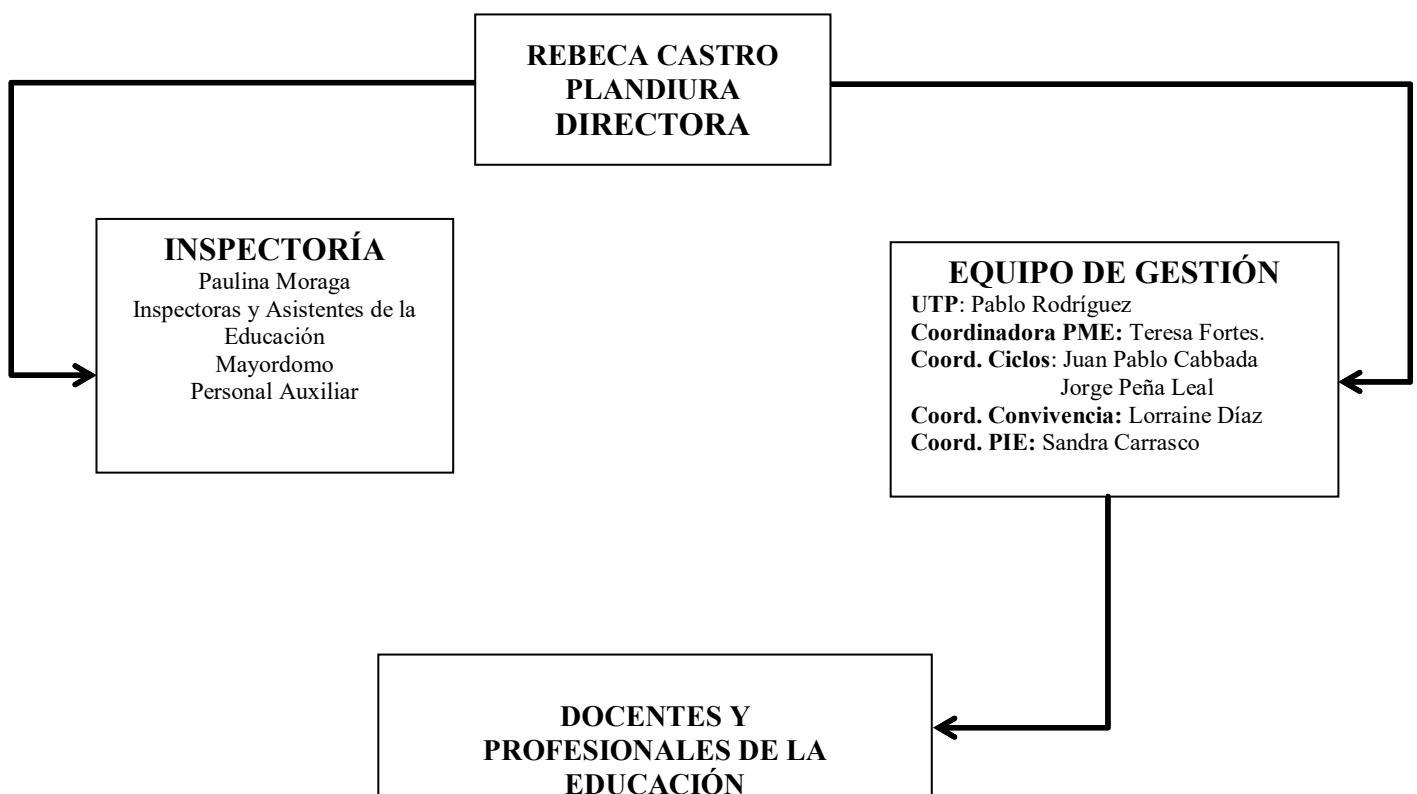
REBECA CASTRO PLANDIURA DIRECTORA

INSPECTORÍA
Paulina Moraga
Inspectoras y Asistentes de la Educación
Mayordomo
Personal Auxiliar

EQUIPO DE GESTIÓN
UTP: Pablo Rodríguez
Coordinadora PME: Teresa Fortes.
Coord. Ciclos: Juan Pablo Cabbada
Jorge Peña Leal
Coord. Convivencia: Lorraine Díaz
Coord. PIE: Sandra Carrasco

DOCENTES Y PROFESIONALES DE LA EDUCACIÓN